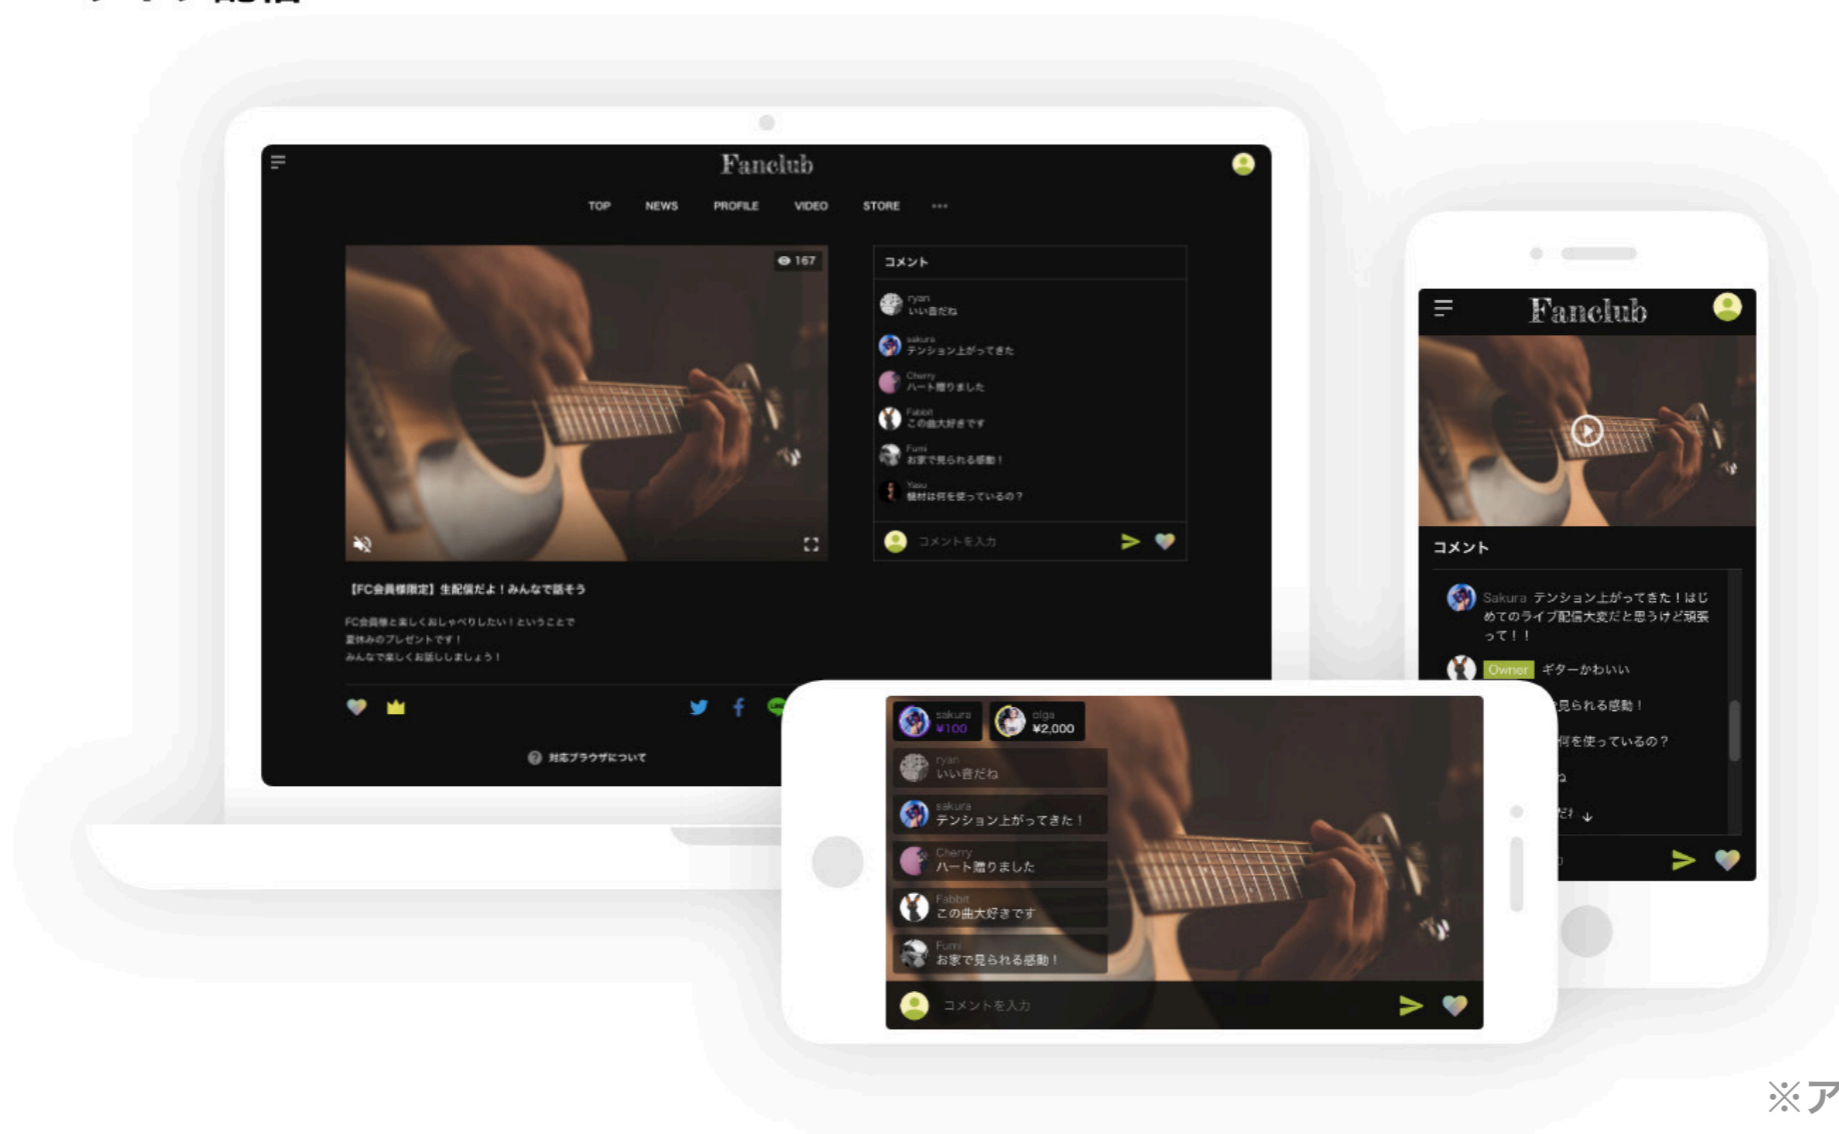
Fanclub

TOP NEWS PROFILE VIDEO STORE ···

167

コメント

ryan
いい音だね

sakura
テンション上がってきた

Cherry
ハート贈りました

Fabbit
この曲大好きです

Fumi
お家で見られる感動！

Yasu
機材は何を使っているの？

コメントを入力

【FC会員様限定】生配信だよ！みんなで話そう

FC会員様と楽しくおしゃべりしたい！ということで
夏休みのプレゼントです！
みんなで楽しくお話ししましょう！

対応ブラウザについて

Fanclub

コメント

Sakura テンション上がってきた！はじめてのライブ配信大変だと思うけど頑張って！！

Owner ギターかわいい

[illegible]見られる感動！

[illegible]何を使っているの？

sakura
¥100

olga
¥2,000

ryan
いい音だね

sakura
テンション上がってきた！

Cherry
ハート贈りました

Fabbit
この曲大好きです

Fumi
お家で見られる感動！

コメントを入力

※ア